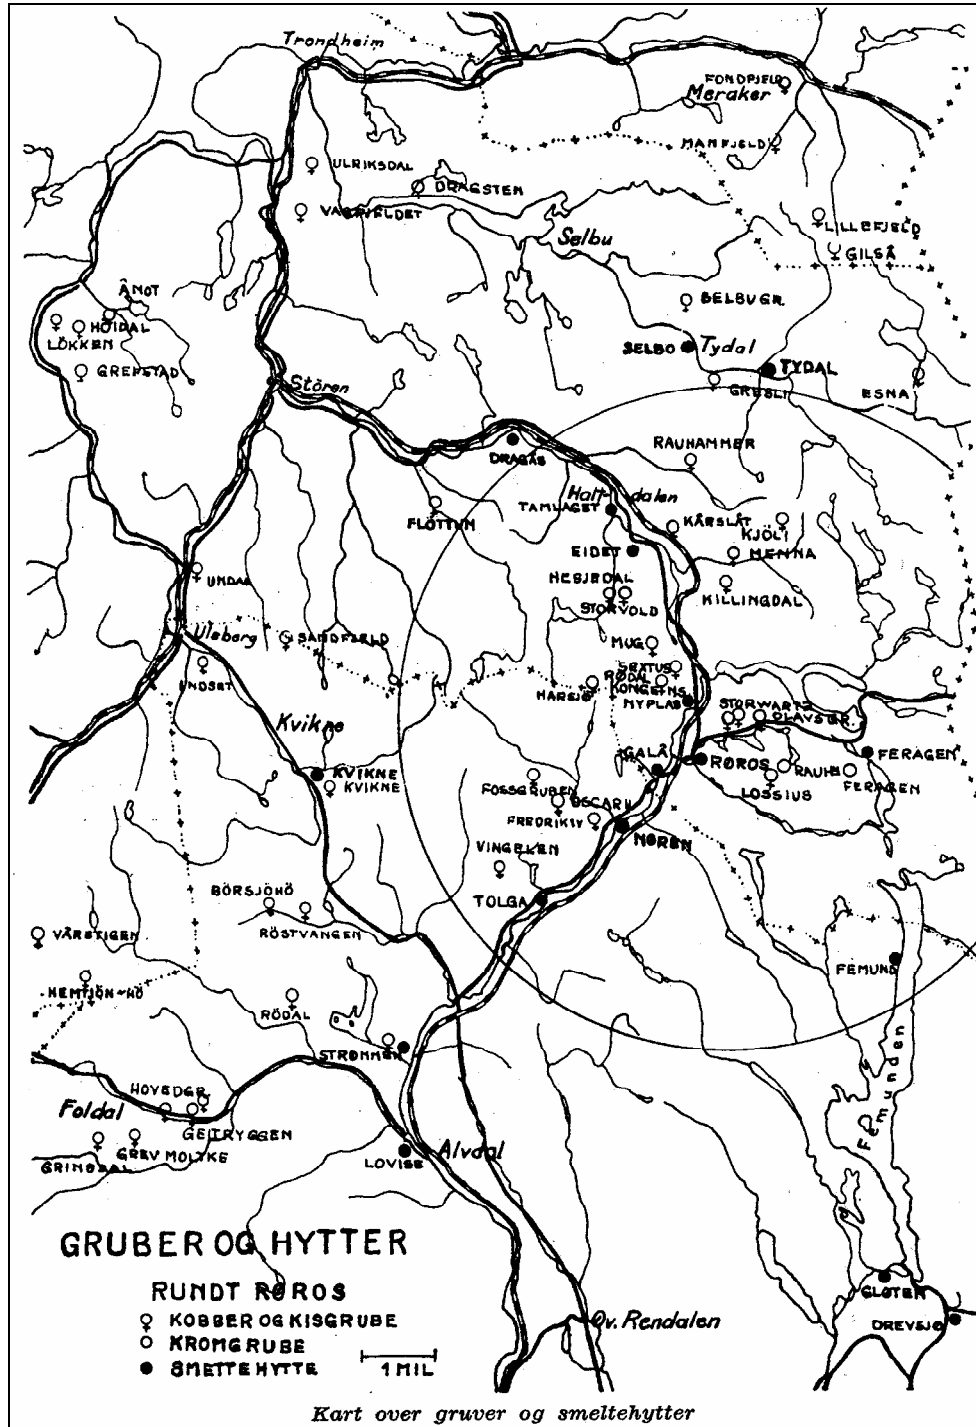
Trondheim
FONDFJELD
Meraker
MANFJELD
ULRIKSDAL
DRAGSTEN
VASSFELDET
LILLEFJELD
Selbu
GILSÅ
ÅMOT
HOIDAL
LÖKKEN
SELBUGR.
SELBO
Tydal
TYDAL
GREFSTAD
Stören
GRESLI
ESNA
RAUNAMMER
DRAGÅS
Haltdalen
TAMLAGET
FLÖTTUM
KÅRSLÅT
KJÖLI
EIDET
MENNA
HESJEDAL
STORVOLD
KILLINGDAL
UNDAA
Ulsberg
SANDFJELD
MUG
SEXTUS
RÖDAL
KONGENS
HARSJÖ
MYPLAS
STORWARTZ
OLAVSGR.
UNDSET
Kvikne
GALÅ
RØROS
FERAGEN
KVIKNE
KVIKNE
RAUHS
FERAGEN
LOSSIUS
FOSSGRUBEN
OSCAR
FREDRIK IV
NØREN
VINGELEN
TOLGA
BÖRSJÖHÖ
VÅRSTIGEN
RÖSTVANGEN
FEMUND
HEMTJÖN-HÖ
RÖDAL
STRØMMEN
HOVEDGR.
Foldal
GEITRYGGEN
GREV MOLTKE
GRIMSDAL
LOVISE
Alvdal
Femund
GRUBER OG HYTTER
RUNDT RØROS
KOBBER OG KISGRUBE
KROMGRUBE
SMELTEHYTTE
1 MIL
Øv. Rendalen
GLØTEN
DREVSJØ
Kart over gruver og smeltehytter